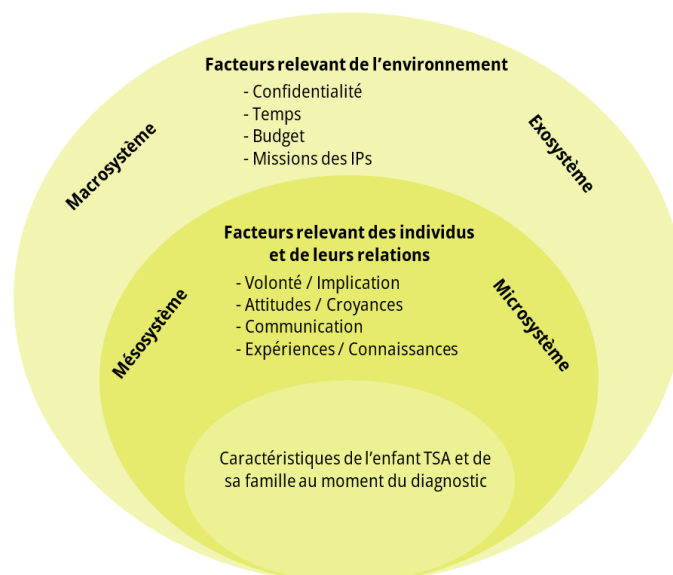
Facteurs relevant de l'environnement
- Confidentialité
- Temps
- Budget
- Missions des IPs

Macrosystème

Exosystème

Facteurs relevant des individus et de leurs relations
- Volonté / Implication
- Attitudes / Croyances
- Communication
- Expériences / Connaissances

Mésosystème

Microsystème

Caractéristiques de l'enfant TSA et de sa famille au moment du diagnostic